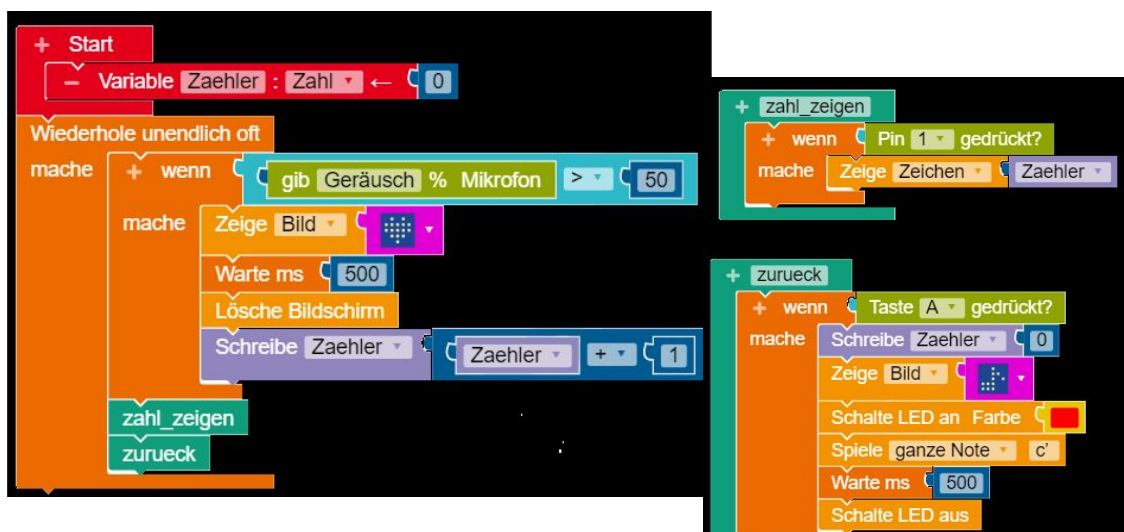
+ Start
− Variable Zaehler : Zahl ← 0
Wiederhole unendlich oft
mache
+ wenn gib Geräusch % Mikrofon > 50
mache
Zeige Bild
Warte ms 500
Lösche Bildschirm
Schreibe Zaehler Zaehler + 1
zahl_zeigen
zurueck

+ zahl_zeigen
+ wenn Pin 1 gedrückt?
mache
Zeige Zeichen Zaehler

+ zurueck
+ wenn Taste A gedrückt?
mache
Schreibe Zaehler 0
Zeige Bild
Schalte LED an Farbe
Spiele ganze Note c'
Warte ms 500
Schalte LED aus